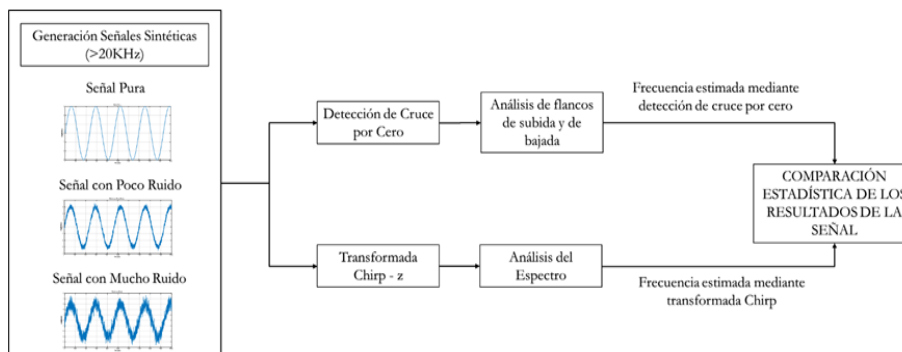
Generación Señales Sintéticas (>20KHz)

Señal Pura

Señal con Poco Ruido

Señal con Mucho Ruido

Detección de Cruce por Cero

Análisis de flancos de subida y de bajada

Frecuencia estimada mediante detección de cruce por cero

COMPARACIÓN ESTADÍSTICA DE LOS RESULTADOS DE LA SEÑAL

Transformada Chirp - z

Análisis del Espectro

Frecuencia estimada mediante transformada Chirp